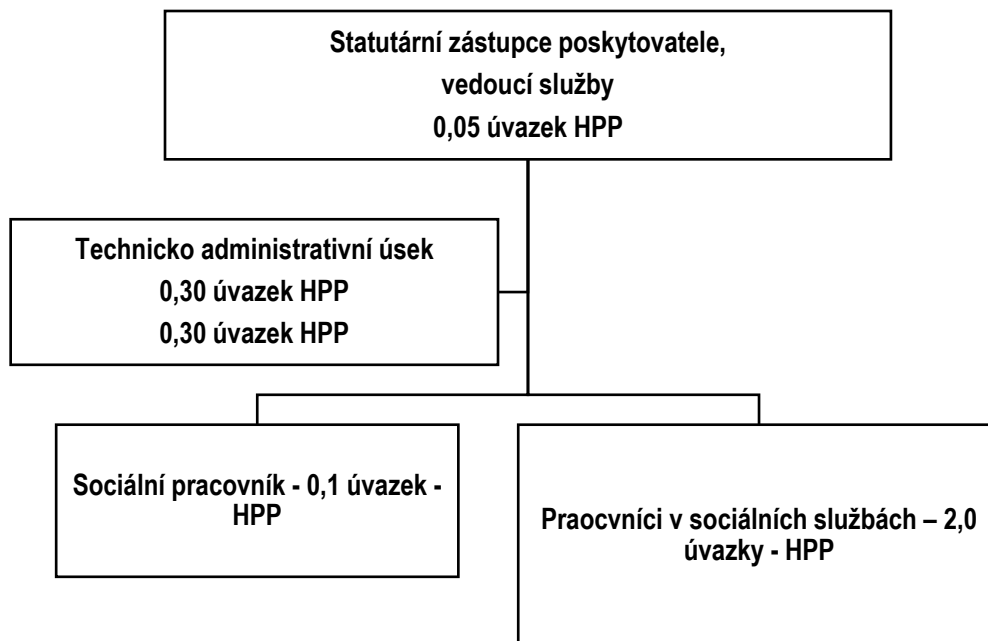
Statutární zástupce poskytovatele,
vedoucí služby
0,05 úvazek HPP

Technicko administrativní úsek
0,30 úvazek HPP
0,30 úvazek HPP

Sociální pracovník - 0,1 úvazek - HPP

Praocvníci v sociálních službách – 2,0 úvazky - HPP